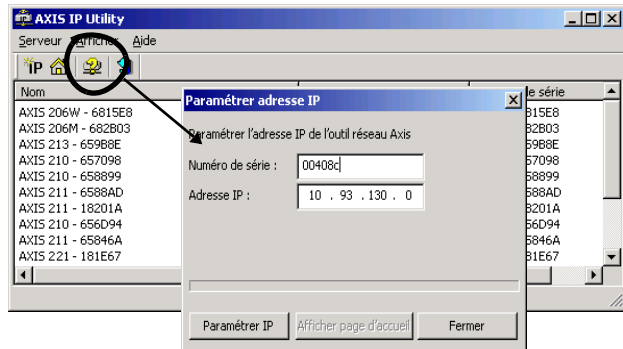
AXIS IP Utility

Serveur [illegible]fficher Aide

Nom

AXIS 206W - 6815E8
AXIS 206M - 682B03
AXIS 213 - 659B8E
AXIS 210 - 657098
AXIS 210 - 658899
AXIS 211 - 6588AD
AXIS 211 - 18201A
AXIS 210 - 656D94
AXIS 211 - 65846A
AXIS 221 - 181E67

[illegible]e série
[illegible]815E8
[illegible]82B03
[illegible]59B8E
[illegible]57098
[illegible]58899
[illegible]588AD
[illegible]8201A
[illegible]56D94
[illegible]5846A
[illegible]81E67

Paramétrer adresse IP

Paramétrer l'adresse IP de l'outil réseau Axis

Numéro de série : 00408c

Adresse IP : 10 . 93 . 130 . 0

Paramétrer IP
Afficher page d'accueil
Fermer